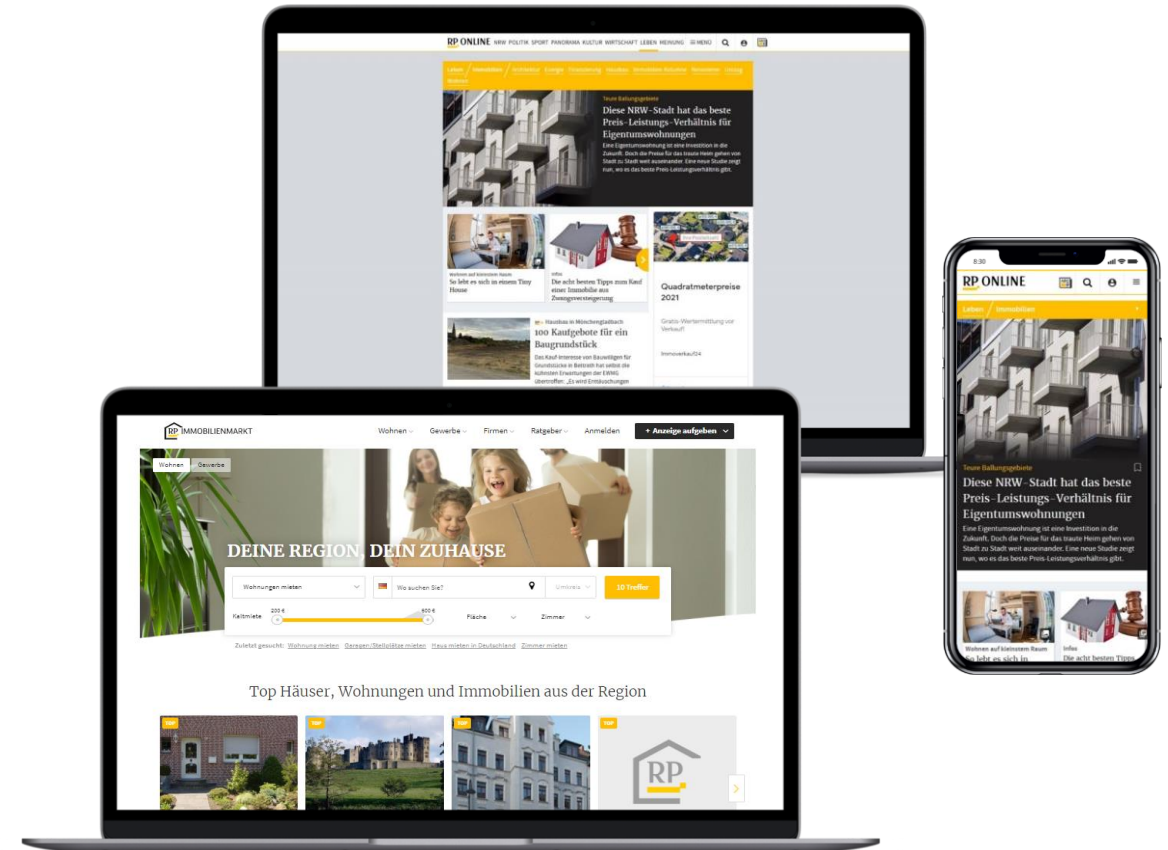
RP ONLINE NRW POLITIK SPORT PANORAMA KULTUR WIRTSCHAFT LEBEN MEINUNG MENÜ

Leben Immobilien Architektur Energie Finanzierung Hausbau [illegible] Renovieren Umzug Wohnen

Teure Ballungsgebiete
Diese NRW-Stadt hat das beste Preis-Leistungs-Verhältnis für Eigentumswohnungen
Eine Eigentumswohnung ist eine Investition in die Zukunft. Doch die Preise für das traute Heim gehen von Stadt zu Stadt weit auseinander. Eine neue Studie zeigt nun, wo es das beste Preis-Leistungsverhältnis gibt.

Wohnen auf kleinstem Raum
So lebt es sich in einem Tiny House

Infos
Die acht besten Tipps zum Kauf einer Immobilie aus Zwangsversteigerung

Quadratmeterpreise 2021
Gratis-Wertermittlung vor Verkauf!
Immoverkauf24

Hausbau in Mönchengladbach
100 Kaufgebote für ein Baugrundstück
Das Kauf-Interesse von Bauwilligen für Grundstücke in Beltreth hat selbst die kühnsten Erwartungen der EWMG übertroffen. „Es wird Enttäuschungen

RP IMMOBILIENMARKT
Wohnen Gewerbe Firmen Ratgeber Anmelden + Anzeige aufgeben

Wohnen Gewerbe
DEINE REGION, DEIN ZUHAUSE
Wohnungen mieten
Wo suchen Sie?
Umkreis
10 Treffer
Kaltmiete 200 € 800 €
Fläche
Zimmer
Zuletzt gesucht: Wohnung mieten Garagen/Stellplätze mieten Haus mieten in Deutschland Zimmer mieten

Top Häuser, Wohnungen und Immobilien aus der Region
TOP TOP TOP TOP
RP

8:30
RP ONLINE
Leben Immobilien
Teure Ballungsgebiete
Diese NRW-Stadt hat das beste Preis-Leistungs-Verhältnis für Eigentumswohnungen
Eine Eigentumswohnung ist eine Investition in die Zukunft. Doch die Preise für das traute Heim gehen von Stadt zu Stadt weit auseinander. Eine neue Studie zeigt nun, wo es das beste Preis-Leistungsverhältnis gibt.
Wohnen auf kleinstem Raum
So lebt es sich in
Infos
Die acht besten Tipps